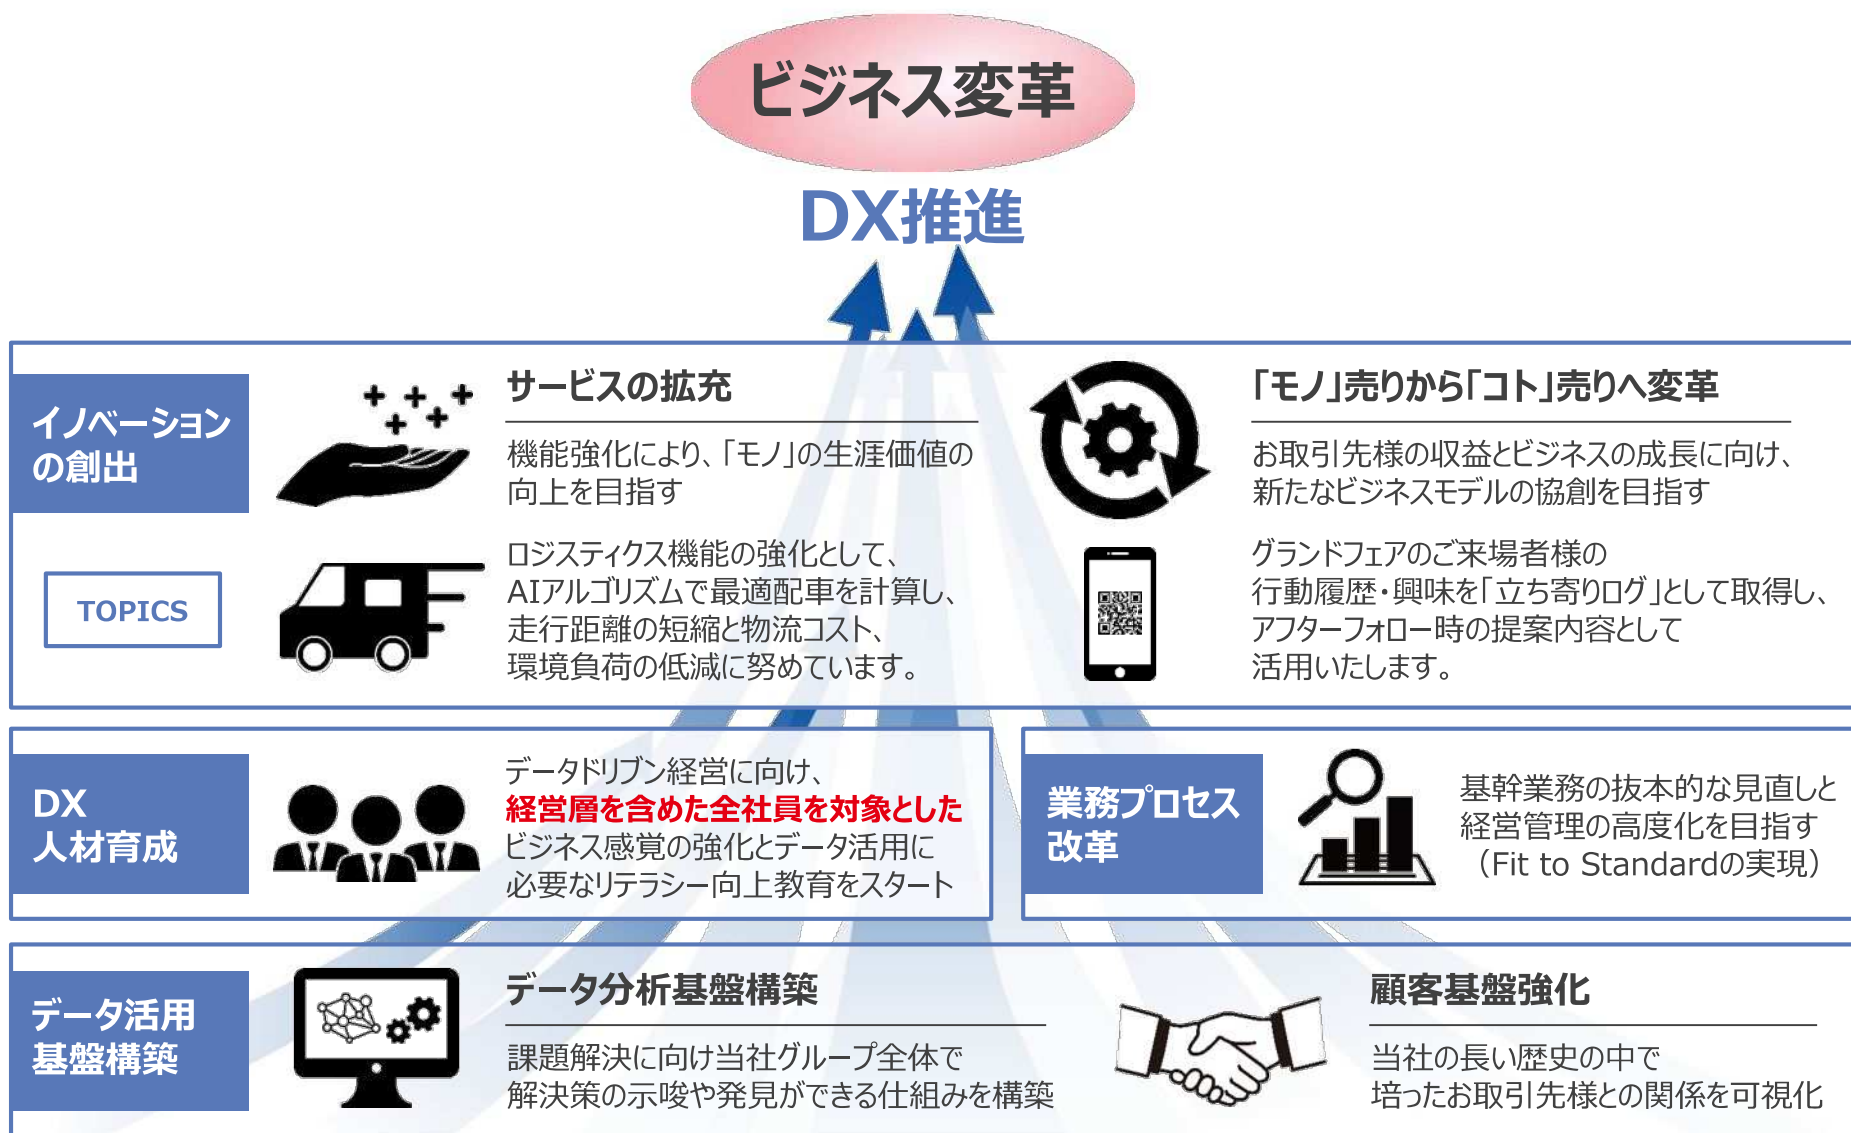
ビジネス変革

DX推進

イノベーションの創出

サービスの拡充

機能強化により、「モノ」の生涯価値の向上を目指す

「モノ」売りから「コト」売りへ変革

お取引先様の収益とビジネスの成長に向け、新たなビジネスモデルの協創を目指す

TOPICS

ロジスティクス機能の強化として、AIアルゴリズムで最適配車を計算し、走行距離の短縮と物流コスト、環境負荷の低減に努めています。

グランドフェアのご来場者様の行動履歴・興味を「立ち寄りログ」として取得し、アフターフォロー時の提案内容として活用いたします。

DX人材育成

データドリブン経営に向け、経営層を含めた全社員を対象としたビジネス感覚の強化とデータ活用に必要なリテラシー向上教育をスタート

業務プロセス改革

基幹業務の抜本的な見直しと経営管理の高度化を目指す（Fit to Standardの実現）

データ活用基盤構築

データ分析基盤構築

課題解決に向け当社グループ全体で解決策の示唆や発見ができる仕組みを構築

顧客基盤強化

当社の長い歴史の中で培ったお取引先様との関係を可視化